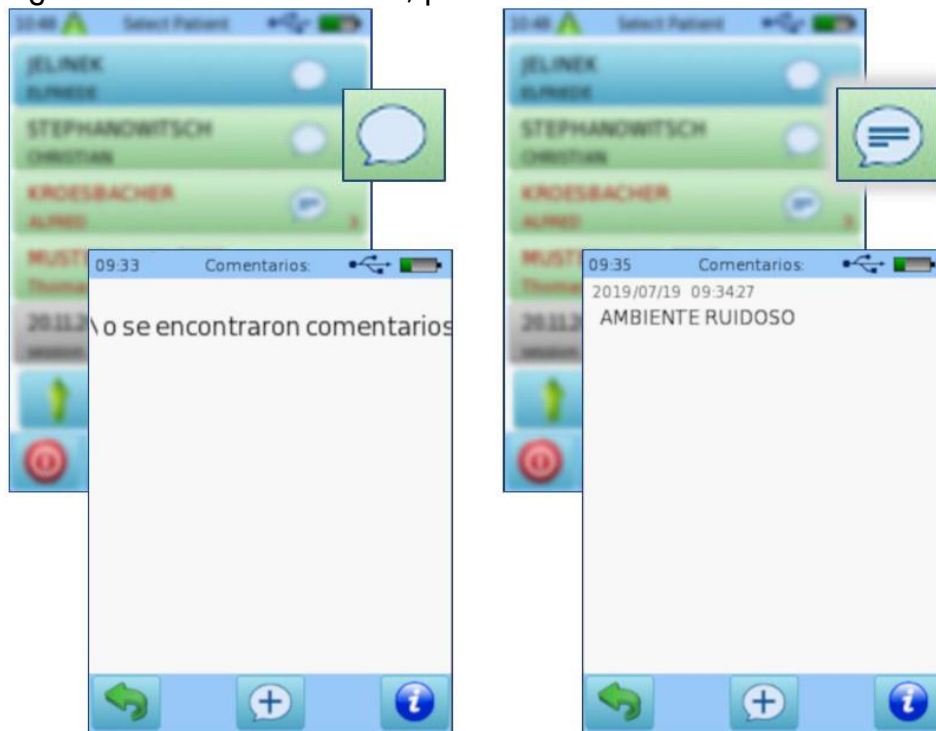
10:48 Select Patient

JELINEK
ELFRIEDE

STEPHANOWITSCH
CHRISTIAN

KROESBACHER
ALFRED

MUST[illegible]
Thoma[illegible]

20.11.2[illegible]

09:33 Comentarios:

\ o se encontraron comentarios

10:48 Select Patient

JELINEK
ELFRIEDE

STEPHANOWITSCH
CHRISTIAN

KROESBACHER
ALFRED

MUST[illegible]
Thoma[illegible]

20.11.2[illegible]

09:35 Comentarios:

2019/07/19 09:34:27
AMBIENTE RUIDOSO